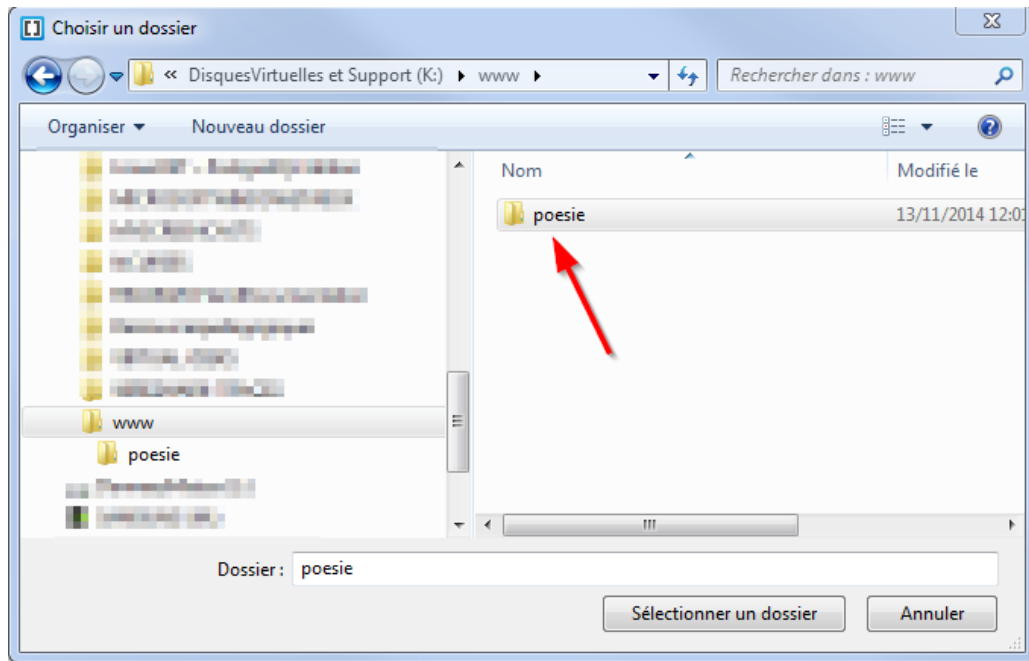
Choisir un dossier

« DisquesVirtuelles et Support (K:) ▸ www ▸

Rechercher dans : www

Organiser ▾ Nouveau dossier

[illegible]
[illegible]
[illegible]
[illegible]
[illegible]
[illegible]
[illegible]
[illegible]
www
poesie
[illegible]
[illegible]

Nom | Modifié le
poesie | 13/11/2014 12:0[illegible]

Dossier : poesie

Sélectionner un dossier | Annuler